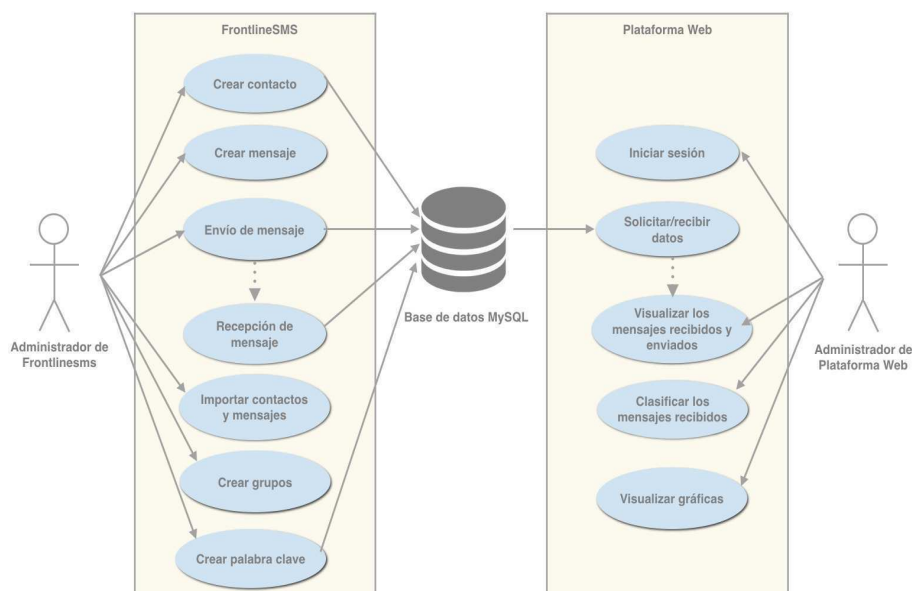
FrontlineSMS

Crear contacto

Crear mensaje

Envío de mensaje

Recepción de mensaje

Importar contactos y mensajes

Crear grupos

Crear palabra clave

Administrador de Frontlinesms

Base de datos MySQL

Plataforma Web

Iniciar sesión

Solicitar/recibir datos

Visualizar los mensajes recibidos y enviados

Clasificar los mensajes recibidos

Visualizar gráficas

Administrador de Plataforma Web